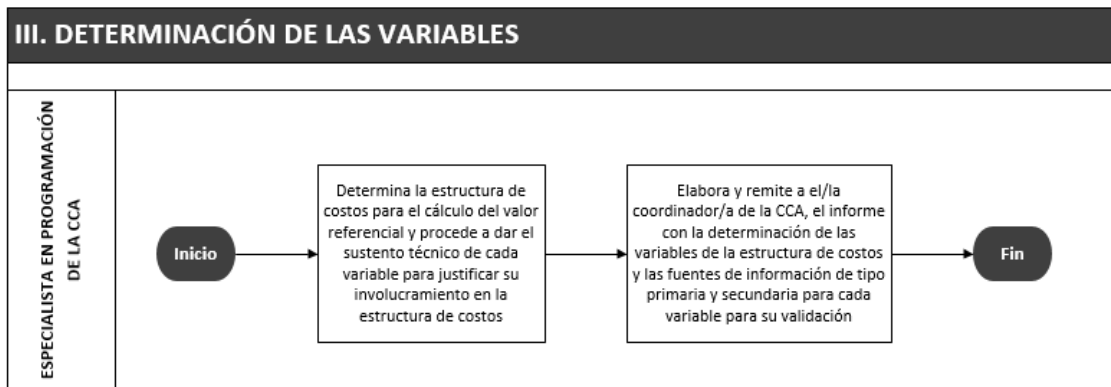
III. DETERMINACIÓN DE LAS VARIABLES

ESPECIALISTA EN PROGRAMACIÓN DE LA CCA

Inicio

Determina la estructura de costos para el cálculo del valor referencial y procede a dar el sustento técnico de cada variable para justificar su involucramiento en la estructura de costos

Elabora y remite a el/la coordinador/a de la CCA, el informe con la determinación de las variables de la estructura de costos y las fuentes de información de tipo primaria y secundaria para cada variable para su validación

Fin